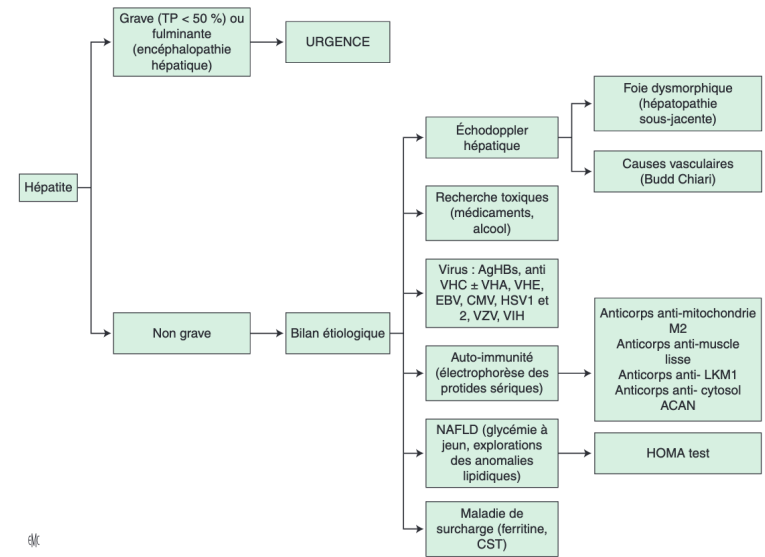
Hépatite

Grave (TP < 50 %) ou fulminante (encéphalopathie hépatique)

URGENCE

Non grave

Bilan étiologique

Échodoppler hépatique

Foie dysmorphique (hépatopathie sous-jacente)

Causes vasculaires (Budd Chiari)

Recherche toxiques (médicaments, alcool)

Virus : AgHBs, anti VHC ± VHA, VHE, EBV, CMV, HSV1 et 2, VZV, VIH

Auto-immunité (électrophorèse des protides sériques)

Anticorps anti-mitochondrie M2
Anticorps anti-muscle lisse
Anticorps anti- LKM1
Anticorps anti- cytosol ACAN

NAFLD (glycémie à jeun, explorations des anomalies lipidiques)

HOMA test

Maladie de surcharge (ferritine, CST)

EMC